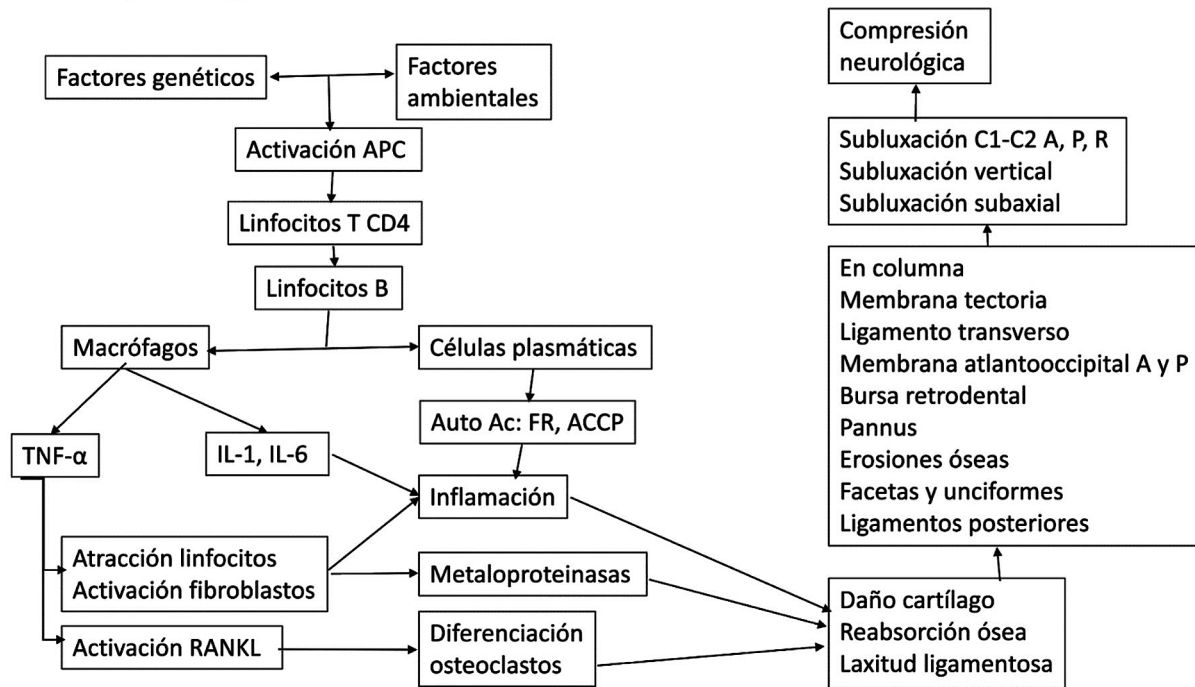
Factores genéticos

Factores ambientales

Activación APC

Linfocitos T CD4

Linfocitos B

Macrófagos

Células plasmáticas

Auto Ac: FR, ACCP

TNF-α

IL-1, IL-6

Inflamación

Atracción linfocitos
Activación fibroblastos

Metaloproteinasas

Activación RANKL

Diferenciación osteoclastos

Daño cartílago
Reabsorción ósea
Laxitud ligamentosa

En columna
Membrana tectoria
Ligamento transverso
Membrana atlantooccipital A y P
Bursa retrodental
Pannus
Erosiones óseas
Facetas y unciformes
Ligamentos posteriores

Subluxación C1-C2 A, P, R
Subluxación vertical
Subluxación subaxial

Compresión neurológica